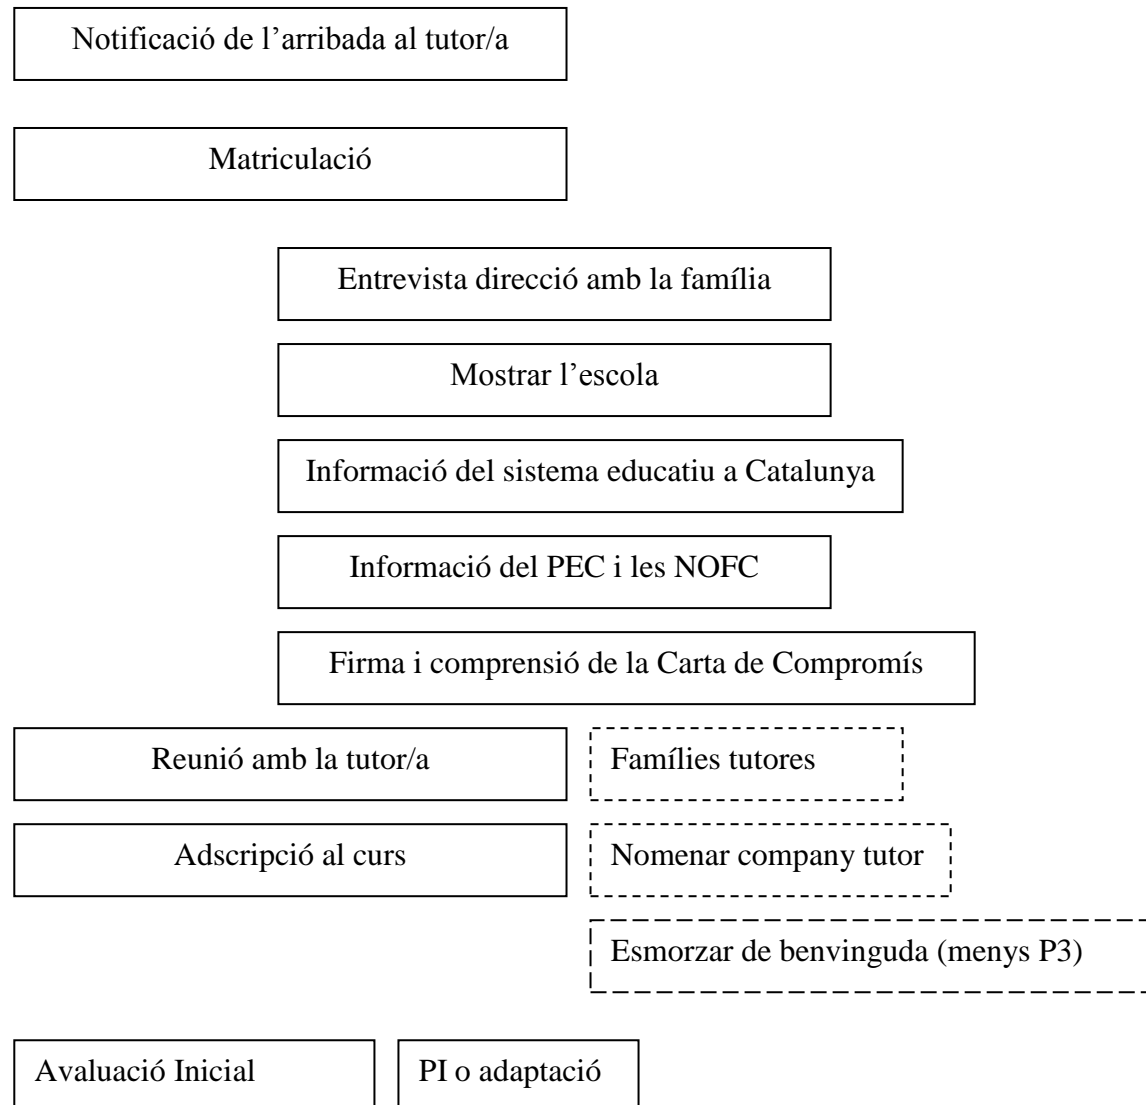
Notificació de l’arribada al tutor/a

Matriculació

Entrevista direcció amb la família

Mostrar l’escola

Informació del sistema educatiu a Catalunya

Informació del PEC i les NOFC

Firma i comprensió de la Carta de Compromís

Reunió amb la tutor/a

Famílies tutores

Adscripció al curs

Nomenar company tutor

Esmorzar de benvinguda (menys P3)

Avaluació Inicial

PI o adaptació